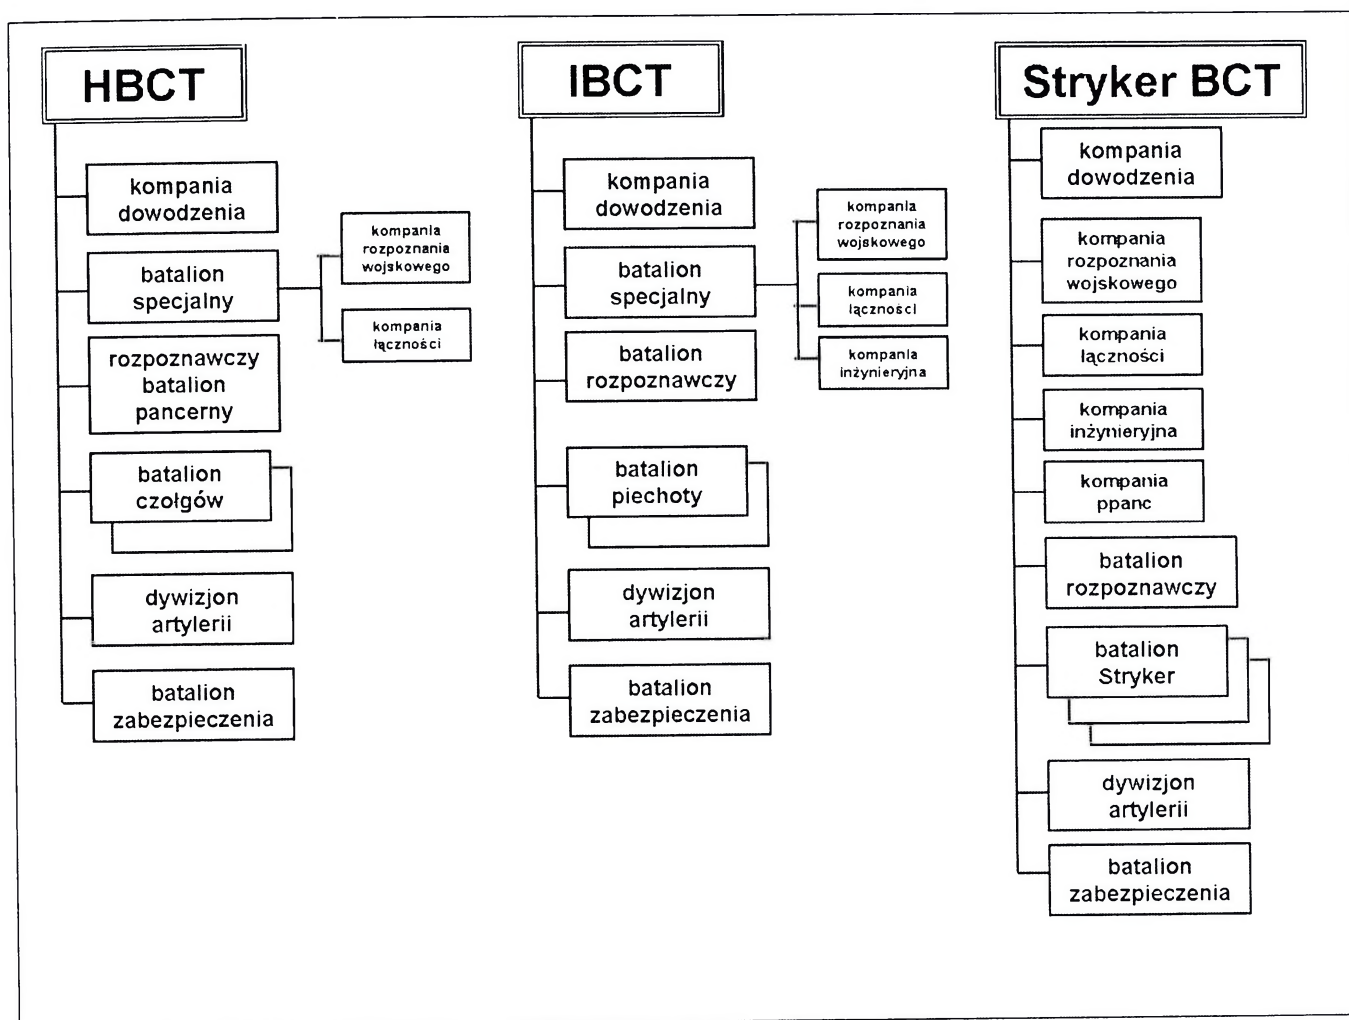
HBCT

kompania dowodzenia

batalion specjalny

kompania rozpoznania wojskowego

kompania łączności

rozpoznawczy batalion pancerny

batalion czołgów

dywizjon artylerii

batalion zabezpieczenia

IBCT

kompania dowodzenia

batalion specjalny

kompania rozpoznania wojskowego

kompania łączności

kompania inżynieryjna

batalion rozpoznawczy

batalion piechoty

dywizjon artylerii

batalion zabezpieczenia

Stryker BCT

kompania dowodzenia

kompania rozpoznania wojskowego

kompania łączności

kompania inżynieryjna

kompania ppanc

batalion rozpoznawczy

batalion Stryker

dywizjon artylerii

batalion zabezpieczenia